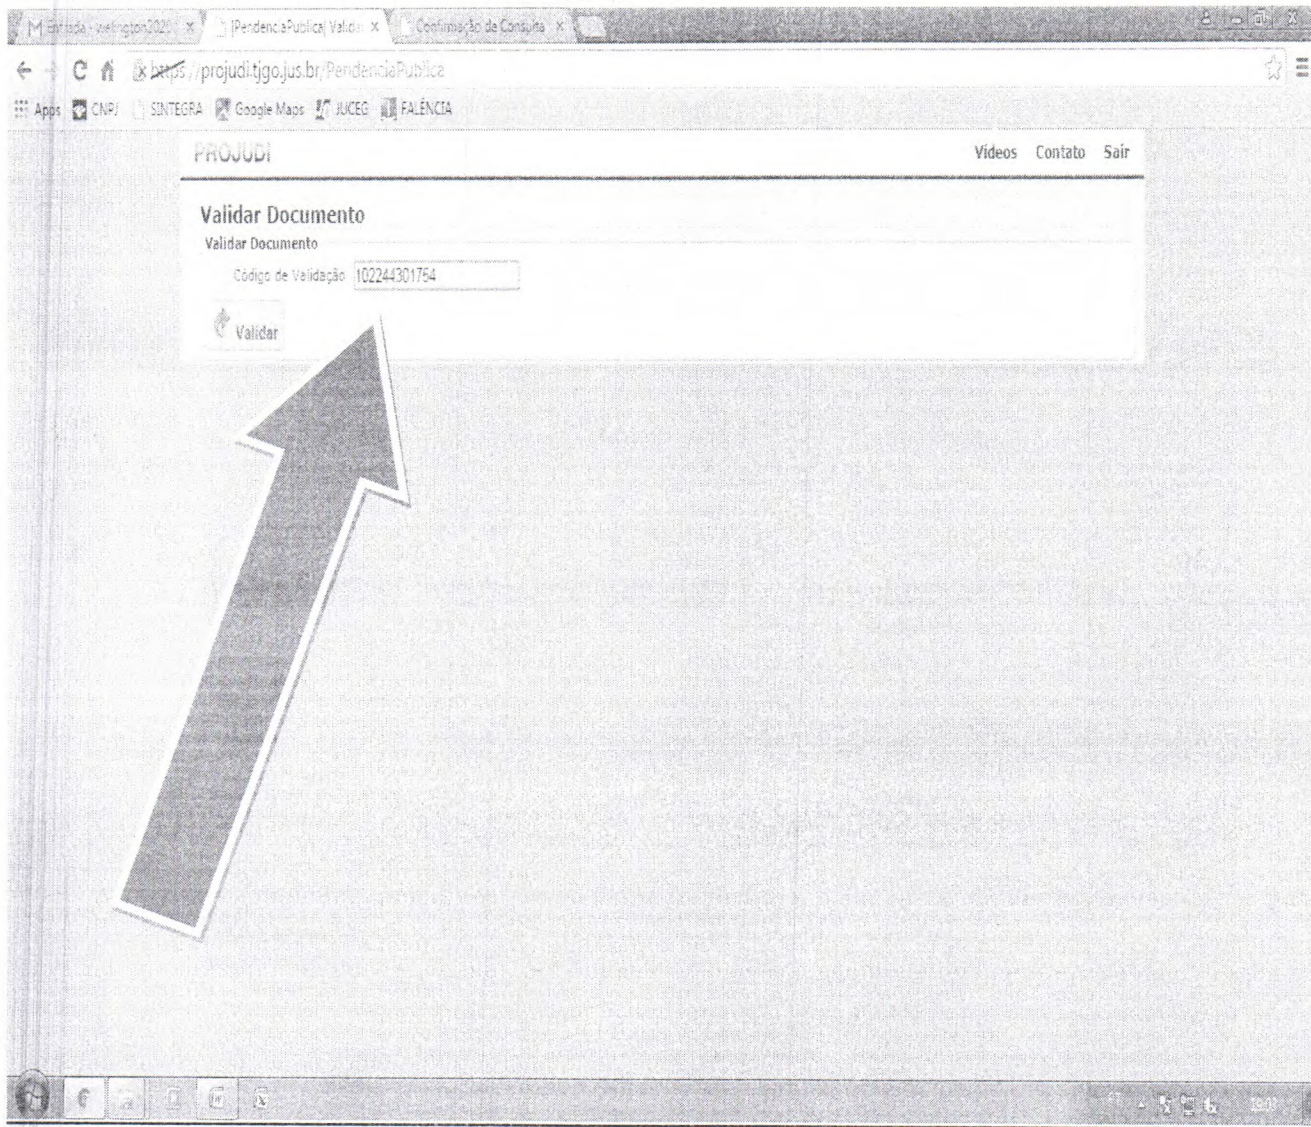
M Entrada - wellington2020 × | PendenciaPublica| Valida × | Confirmação de Consulta ×

https://projudi.tjgo.jus.br/PendenciaPublica

Apps CNPJ SINTEGRA Google Maps JUCEG FALÊNCIA

PROJUDI

Vídeos Contato Sair

Validar Documento

Validar Documento

Código de Validação 102244301754

Validar